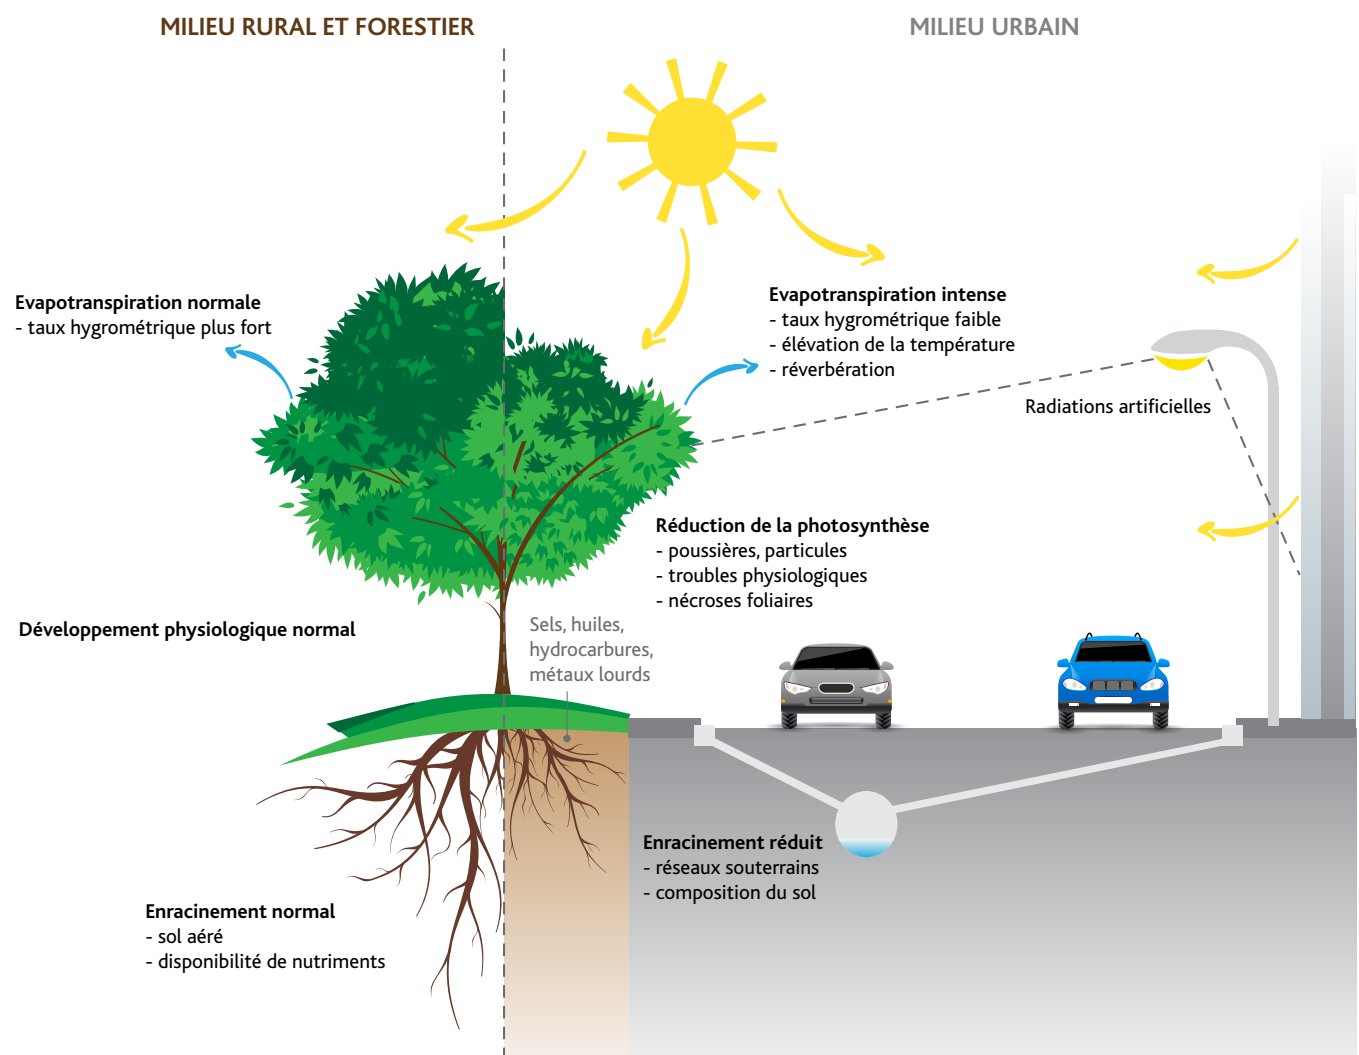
MILIEU RURAL ET FORESTIER

MILIEU URBAIN

Evapotranspiration normale
- taux hygrométrique plus fort

Evapotranspiration intense
- taux hygrométrique faible
- élévation de la température
- réverbération

Radiations artificielles

Réduction de la photosynthèse
- poussières, particules
- troubles physiologiques
- nécroses foliaires

Développement physiologique normal

Sels, huiles, hydrocarbures, métaux lourds

Enracinement réduit
- réseaux souterrains
- composition du sol

Enracinement normal
- sol aéré
- disponibilité de nutriments